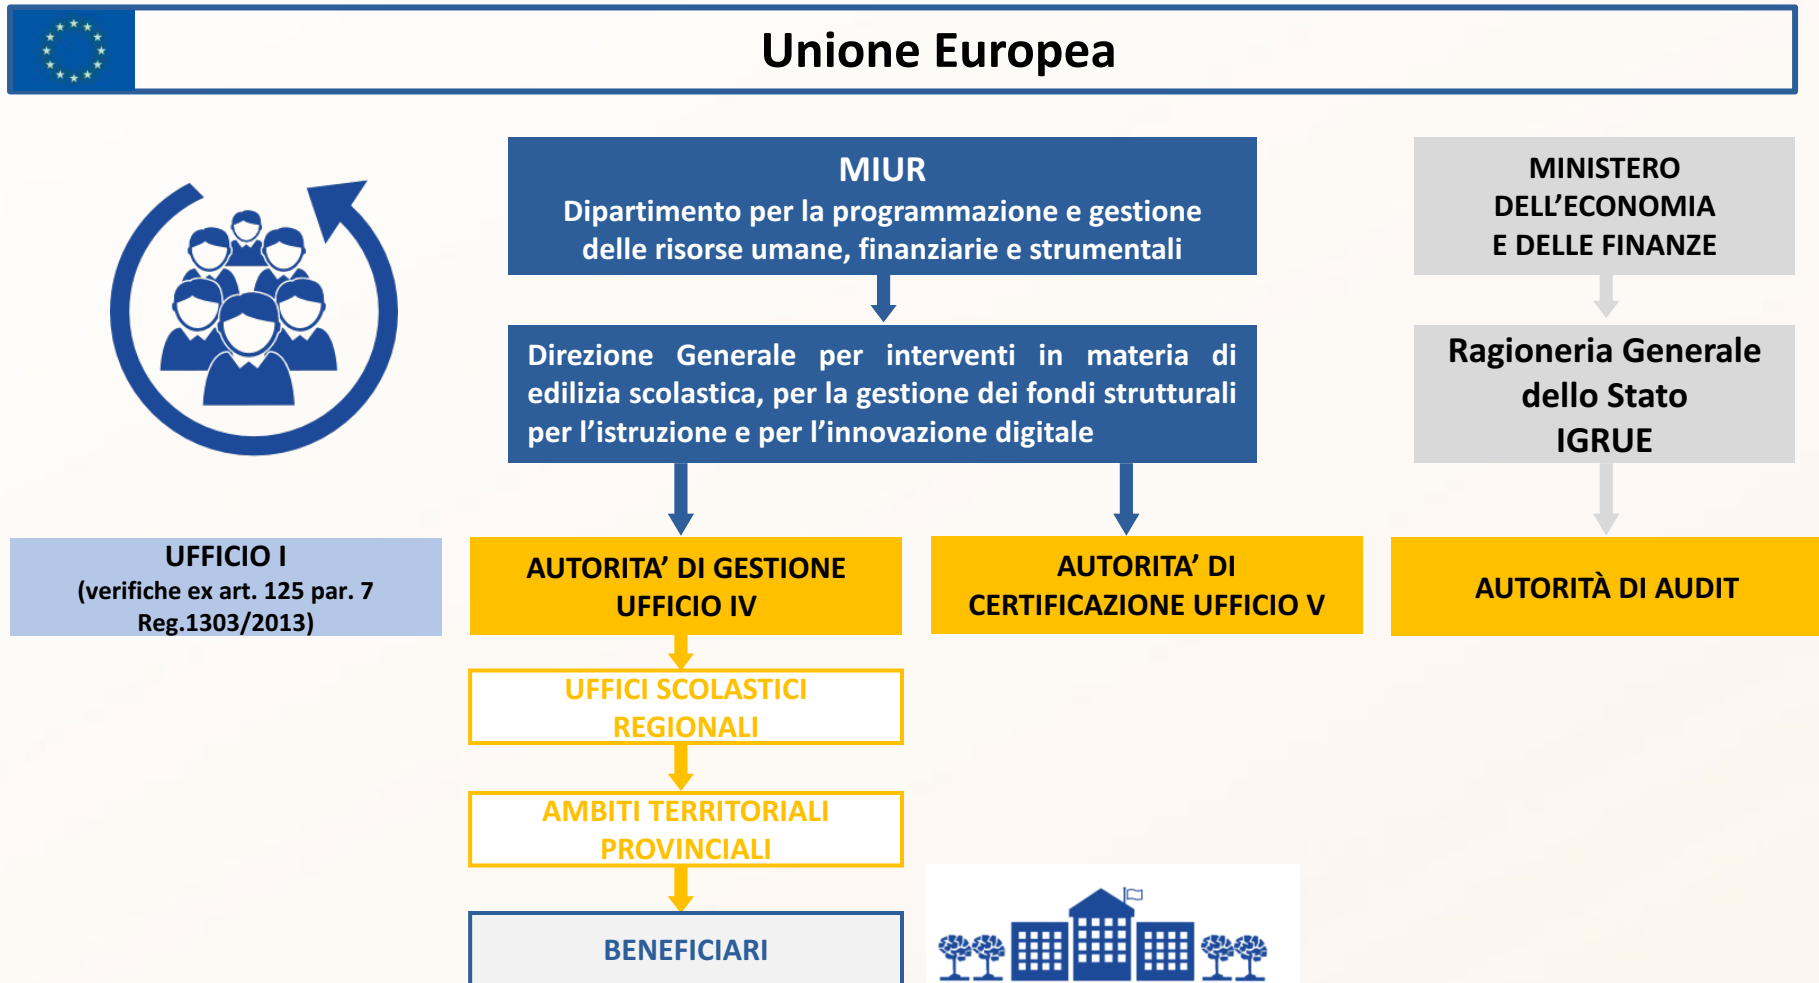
Unione Europea

MIUR
Dipartimento per la programmazione e gestione delle risorse umane, finanziarie e strumentali

MINISTERO DELL'ECONOMIA E DELLE FINANZE

Direzione Generale per interventi in materia di edilizia scolastica, per la gestione dei fondi strutturali per l'istruzione e per l'innovazione digitale

Ragioneria Generale dello Stato IGRUE

UFFICIO I
(verifiche ex art. 125 par. 7 Reg.1303/2013)

AUTORITA' DI GESTIONE UFFICIO IV

AUTORITA' DI CERTIFICAZIONE UFFICIO V

AUTORITÀ DI AUDIT

UFFICI SCOLASTICI REGIONALI

AMBITI TERRITORIALI PROVINCIALI

BENEFICIARI